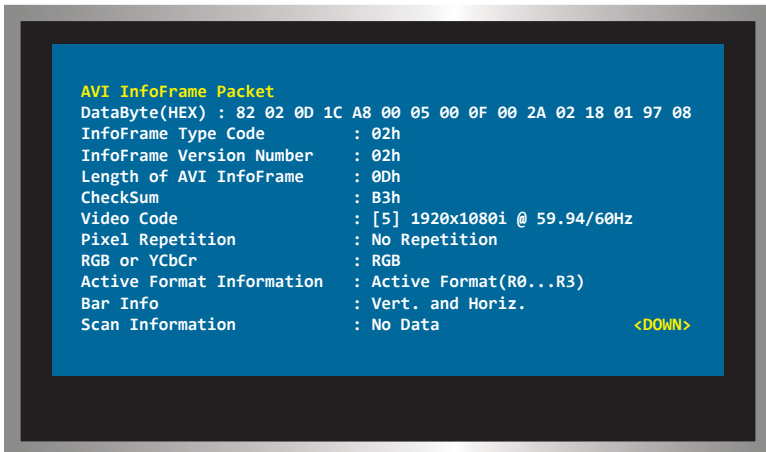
AVI InfoFrame Packet
DataByte(HEX) : 82 02 0D 1C A8 00 05 00 0F 00 2A 02 18 01 97 08
InfoFrame Type Code : 02h
InfoFrame Version Number : 02h
Length of AVI InfoFrame : 0Dh
CheckSum : B3h
Video Code : [5] 1920x1080i @ 59.94/60Hz
Pixel Repetition : No Repetition
RGB or YCbCr : RGB
Active Format Information : Active Format(R0...R3)
Bar Info : Vert. and Horiz.
Scan Information : No Data <DOWN>